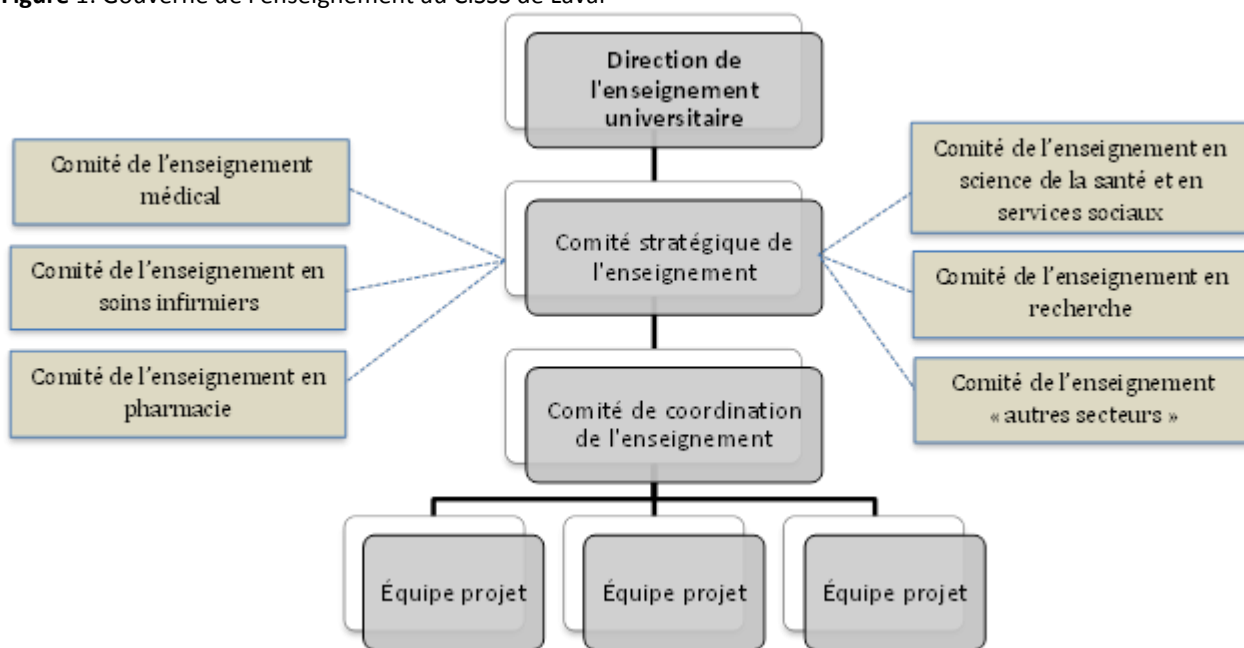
**Figure 1.** Gouverne de l'enseignement au CISSS de Laval

Direction de l'enseignement universitaire

Comité de l'enseignement médical

Comité de l'enseignement en soins infirmiers

Comité de l'enseignement en pharmacie

Comité stratégique de l'enseignement

Comité de l'enseignement en science de la santé et en services sociaux

Comité de l'enseignement en recherche

Comité de l'enseignement « autres secteurs »

Comité de coordination de l'enseignement

Équipe projet

Équipe projet

Équipe projet